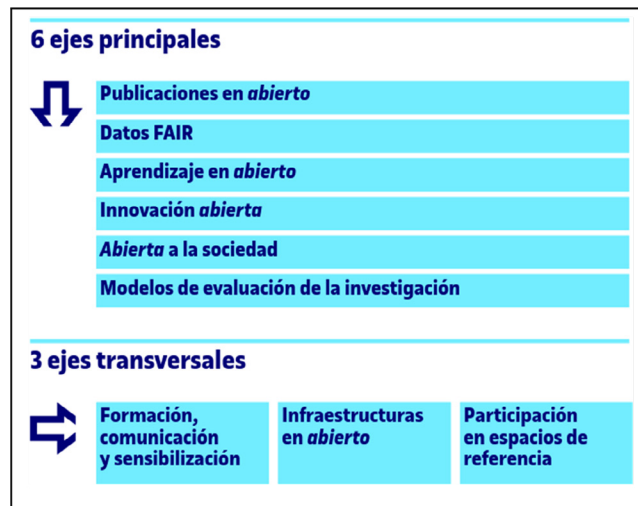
6 ejes principales

Publicaciones en *abierto*

Datos FAIR

Aprendizaje en *abierto*

Innovación *abierta*

*Abierta* a la sociedad

Modelos de evaluación de la investigación

3 ejes transversales

Formación, comunicación y sensibilización

Infraestructuras en *abierto*

Participación en espacios de referencia